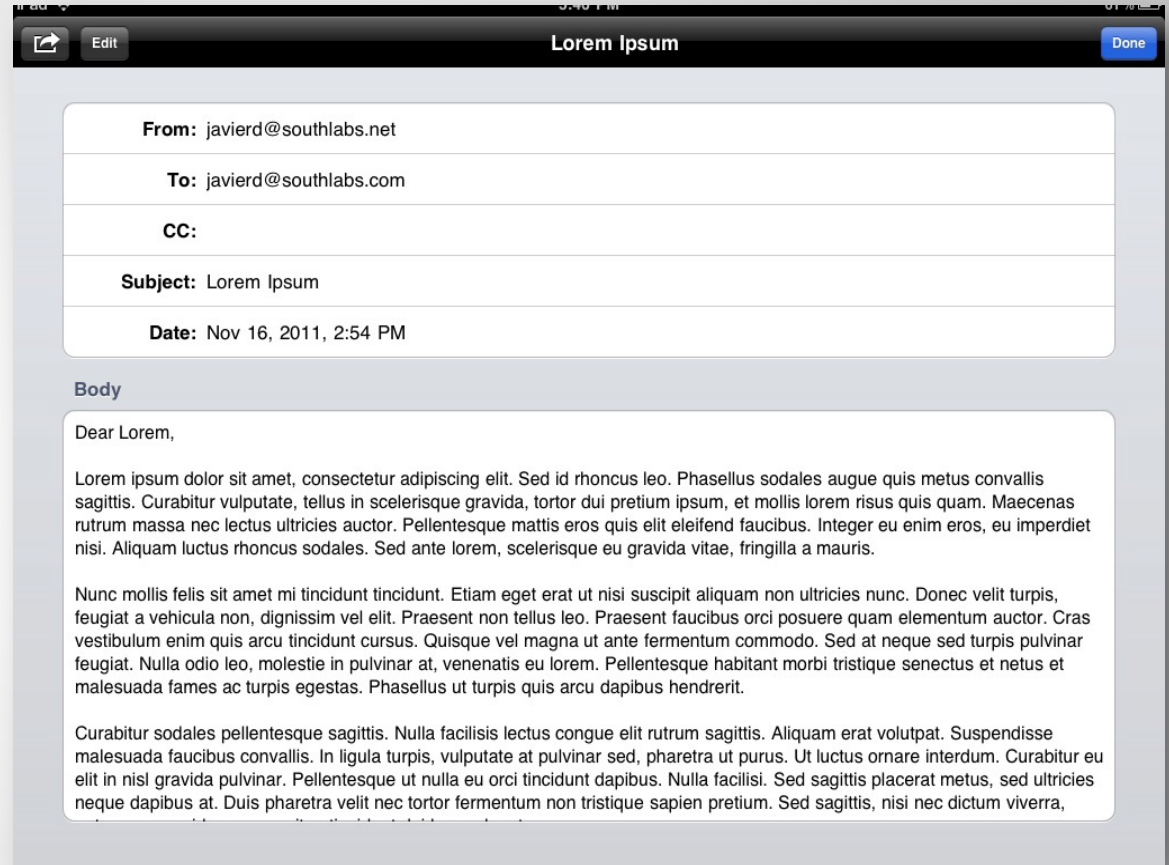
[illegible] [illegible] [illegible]

Edit

Lorem Ipsum

Done

From: javierd@southlabs.net

To: javierd@southlabs.com

CC:

Subject: Lorem Ipsum

Date: Nov 16, 2011, 2:54 PM

Body

Dear Lorem,

Lorem ipsum dolor sit amet, consectetur adipiscing elit. Sed id rhoncus leo. Phasellus sodales augue quis metus convallis sagittis. Curabitur vulputate, tellus in scelerisque gravida, tortor dui pretium ipsum, et mollis lorem risus quis quam. Maecenas rutrum massa nec lectus ultricies auctor. Pellentesque mattis eros quis elit eleifend faucibus. Integer eu enim eros, eu imperdiet nisi. Aliquam luctus rhoncus sodales. Sed ante lorem, scelerisque eu gravida vitae, fringilla a mauris.

Nunc mollis felis sit amet mi tincidunt tincidunt. Etiam eget erat ut nisi suscipit aliquam non ultricies nunc. Donec velit turpis, feugiat a vehicula non, dignissim vel elit. Praesent non tellus leo. Praesent faucibus orci posuere quam elementum auctor. Cras vestibulum enim quis arcu tincidunt cursus. Quisque vel magna ut ante fermentum commodo. Sed at neque sed turpis pulvinar feugiat. Nulla odio leo, molestie in pulvinar at, venenatis eu lorem. Pellentesque habitant morbi tristique senectus et netus et malesuada fames ac turpis egestas. Phasellus ut turpis quis arcu dapibus hendrerit.

Curabitur sodales pellentesque sagittis. Nulla facilisis lectus congue elit rutrum sagittis. Aliquam erat volutpat. Suspendisse malesuada faucibus convallis. In ligula turpis, vulputate at pulvinar sed, pharetra ut purus. Ut luctus ornare interdum. Curabitur eu elit in nisl gravida pulvinar. Pellentesque ut nulla eu orci tincidunt dapibus. Nulla facilisi. Sed sagittis placerat metus, sed ultricies neque dapibus at. Duis pharetra velit nec tortor fermentum non tristique sapien pretium. Sed sagittis, nisi nec dictum viverra, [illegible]